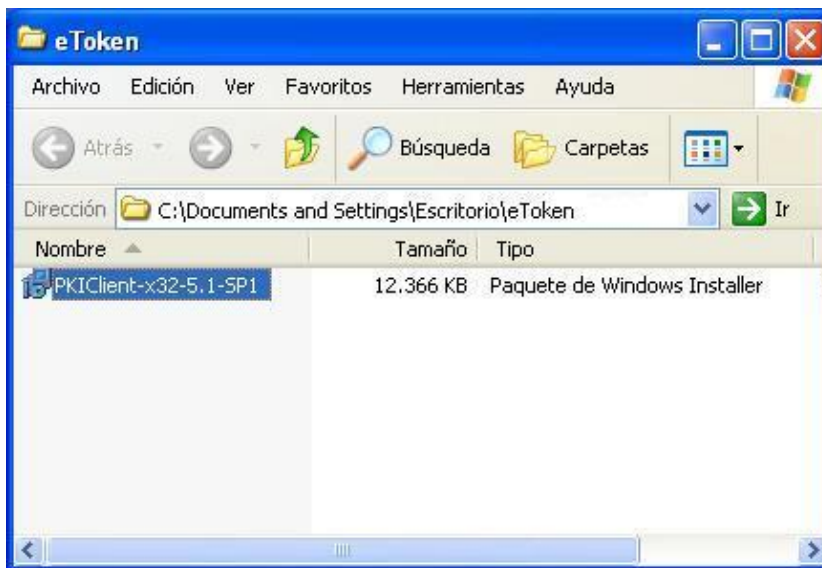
eToken

Archivo Edición Ver Favoritos Herramientas Ayuda

Atrás Búsqueda Carpetas

Dirección C:\Documents and Settings\Escritorio\eToken Ir

| Nombre | Tamaño | Tipo |
|---|---|---|
| PKIClient-x32-5.1-SP1 | 12.366 KB | Paquete de Windows Installer |